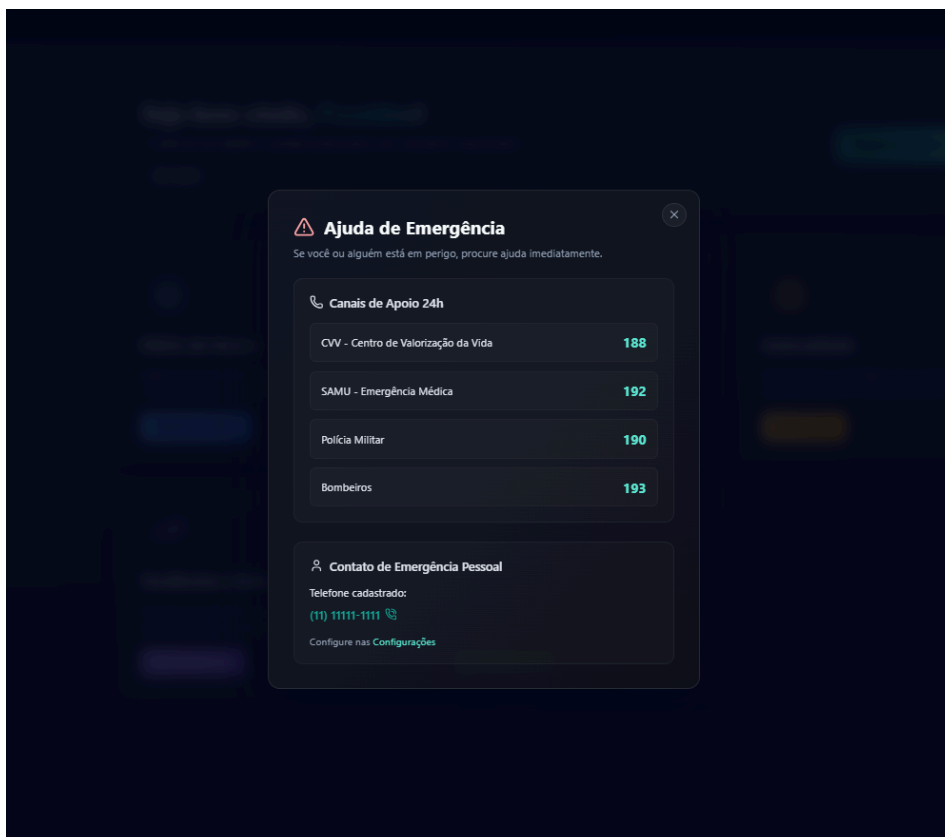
Ajuda de Emergência

Se você ou alguém está em perigo, procure ajuda imediatamente.

Canais de Apoio 24h

CVV - Centro de Valorização da Vida 188

SAMU - Emergência Médica 192

Polícia Militar 190

Bombeiros 193

Contato de Emergência Pessoal

Telefone cadastrado:

(11) 11111-1111

Configure nas Configurações